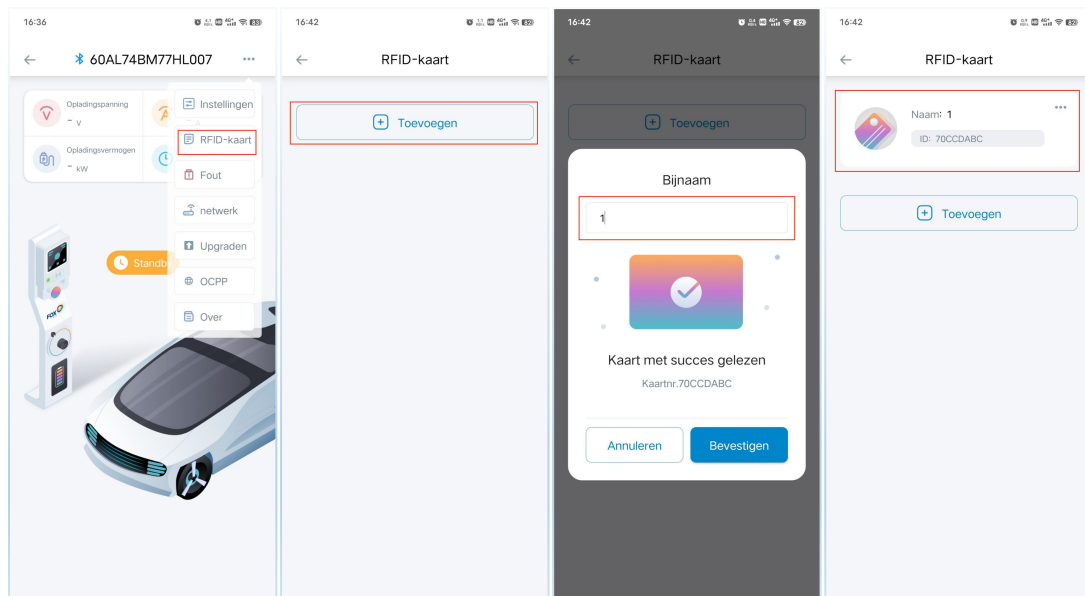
16:36

60AL74BM77HL007

Opladingspanning
- V

Opladingsvermogen
- kW

Standb

Instellingen
RFID-kaart
Fout
netwerk
Upgraden
OCPP
Over

FOX

16:42

RFID-kaart

Toevoegen

16:42

RFID-kaart

Toevoegen

Bijnaam

1

Kaart met succes gelezen

Kaartnr.70CCDABC

Annuleren
Bevestigen

16:42

RFID-kaart

Naam: 1
ID: 70CCDABC

Toevoegen